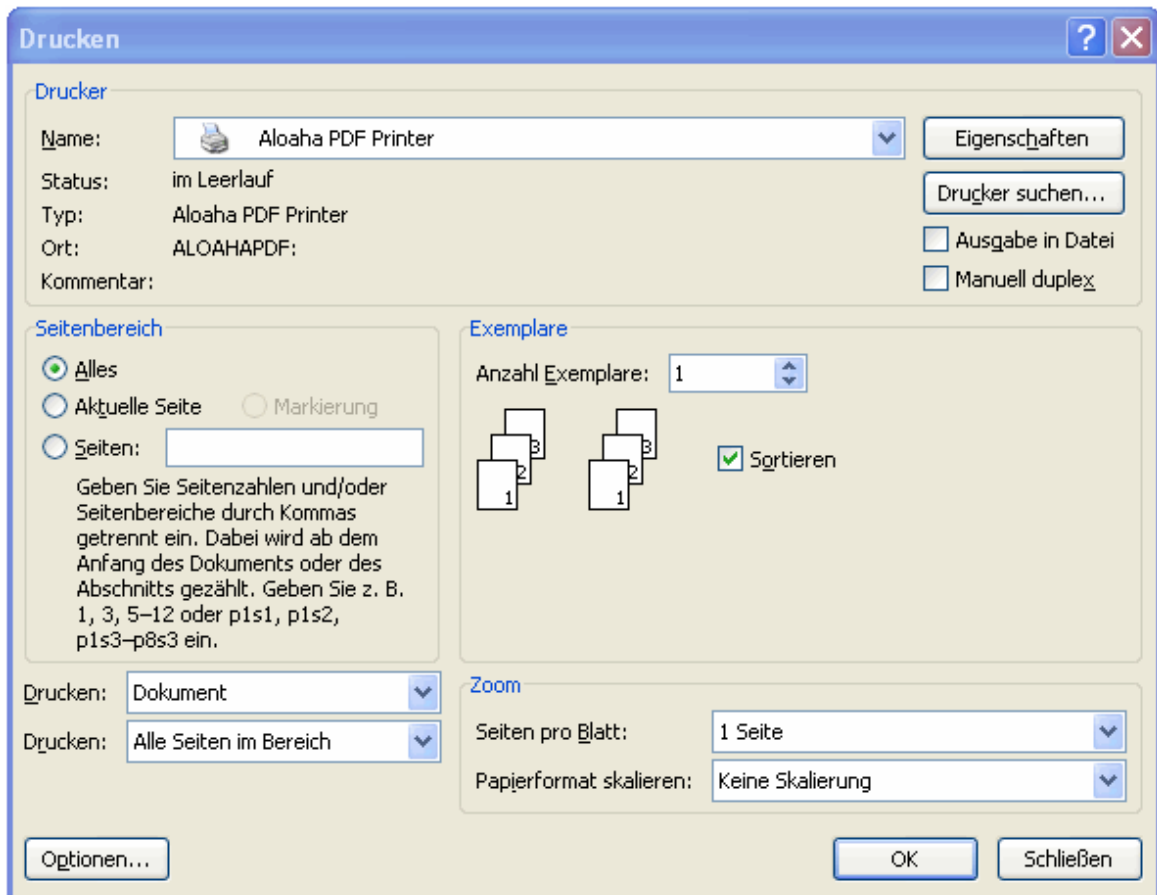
Drucken

Drucker

Name: Aloaha PDF Printer

Eigenschaften

Status: im Leerlauf

Drucker suchen...

Typ: Aloaha PDF Printer

Ort: ALOAHAPDF:

Ausgabe in Datei

Kommentar:

Manuell duplex

Seitenbereich

Alles

Aktuelle Seite

Markierung

Seiten:

Geben Sie Seitenzahlen und/oder Seitenbereiche durch Kommas getrennt ein. Dabei wird ab dem Anfang des Dokuments oder des Abschnitts gezählt. Geben Sie z. B. 1, 3, 5–12 oder p1s1, p1s2, p1s3–p8s3 ein.

Exemplare

Anzahl Exemplare: 1

3 2 1

3 2 1

Sortieren

Drucken: Dokument

Drucken: Alle Seiten im Bereich

Zoom

Seiten pro Blatt: 1 Seite

Papierformat skalieren: Keine Skalierung

Optionen...

OK

Schließen